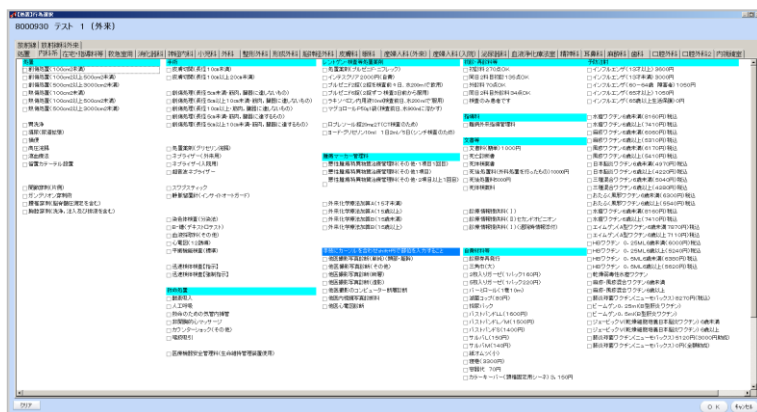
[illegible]
8000930 テスト 1 (外来)

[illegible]

処置 | 手術料 | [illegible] | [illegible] | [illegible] | 内科 | 外科 | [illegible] | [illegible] | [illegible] | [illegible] | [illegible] | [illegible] | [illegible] | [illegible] | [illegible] | 眼科 | 耳鼻科 | 口腔外科 | 口腔外科 | 内視鏡

処置
□創傷処置(100cm2未満)
□創傷処置(100cm2以上500cm2未満)
□創傷処置(500cm2以上3000cm2未満)
□熱傷処置(100cm2未満)
□熱傷処置(100cm2以上500cm2未満)
□熱傷処置(500cm2以上3000cm2未満)
□腰処置
□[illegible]
□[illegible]
□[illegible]
□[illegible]
□留置カテーテル設置
□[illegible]
□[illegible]
□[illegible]
□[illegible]

手術
□皮膚切開術(長径10cm未満)
□皮膚切開術(長径10cm以上20cm未満)
□創傷処理(筋肉、臓器に達しないもの)
□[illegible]
□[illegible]
□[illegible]
□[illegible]
□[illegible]
□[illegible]
□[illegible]
□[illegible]
□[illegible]
□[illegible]
□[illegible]
□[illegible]

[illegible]
□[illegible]
□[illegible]
□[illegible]
□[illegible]

レントゲン検査等処置画像
□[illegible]
□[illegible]
□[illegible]
□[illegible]
□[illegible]

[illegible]
□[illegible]
□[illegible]
□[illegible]

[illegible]
□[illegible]
□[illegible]
□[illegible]

外来診療料
□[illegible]
□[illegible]

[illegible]
□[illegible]
□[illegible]
□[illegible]

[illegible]
□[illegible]

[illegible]
□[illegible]
□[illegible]

予防接種
□インフルエンザ(13才以上)3500円
□インフルエンザ(13才未満)3000円
□インフルエンザ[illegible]
□インフルエンザ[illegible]
□インフルエンザ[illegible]
□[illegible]
□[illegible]
□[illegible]
□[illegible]
□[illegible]
□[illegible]

クリア | O K | キャンセル